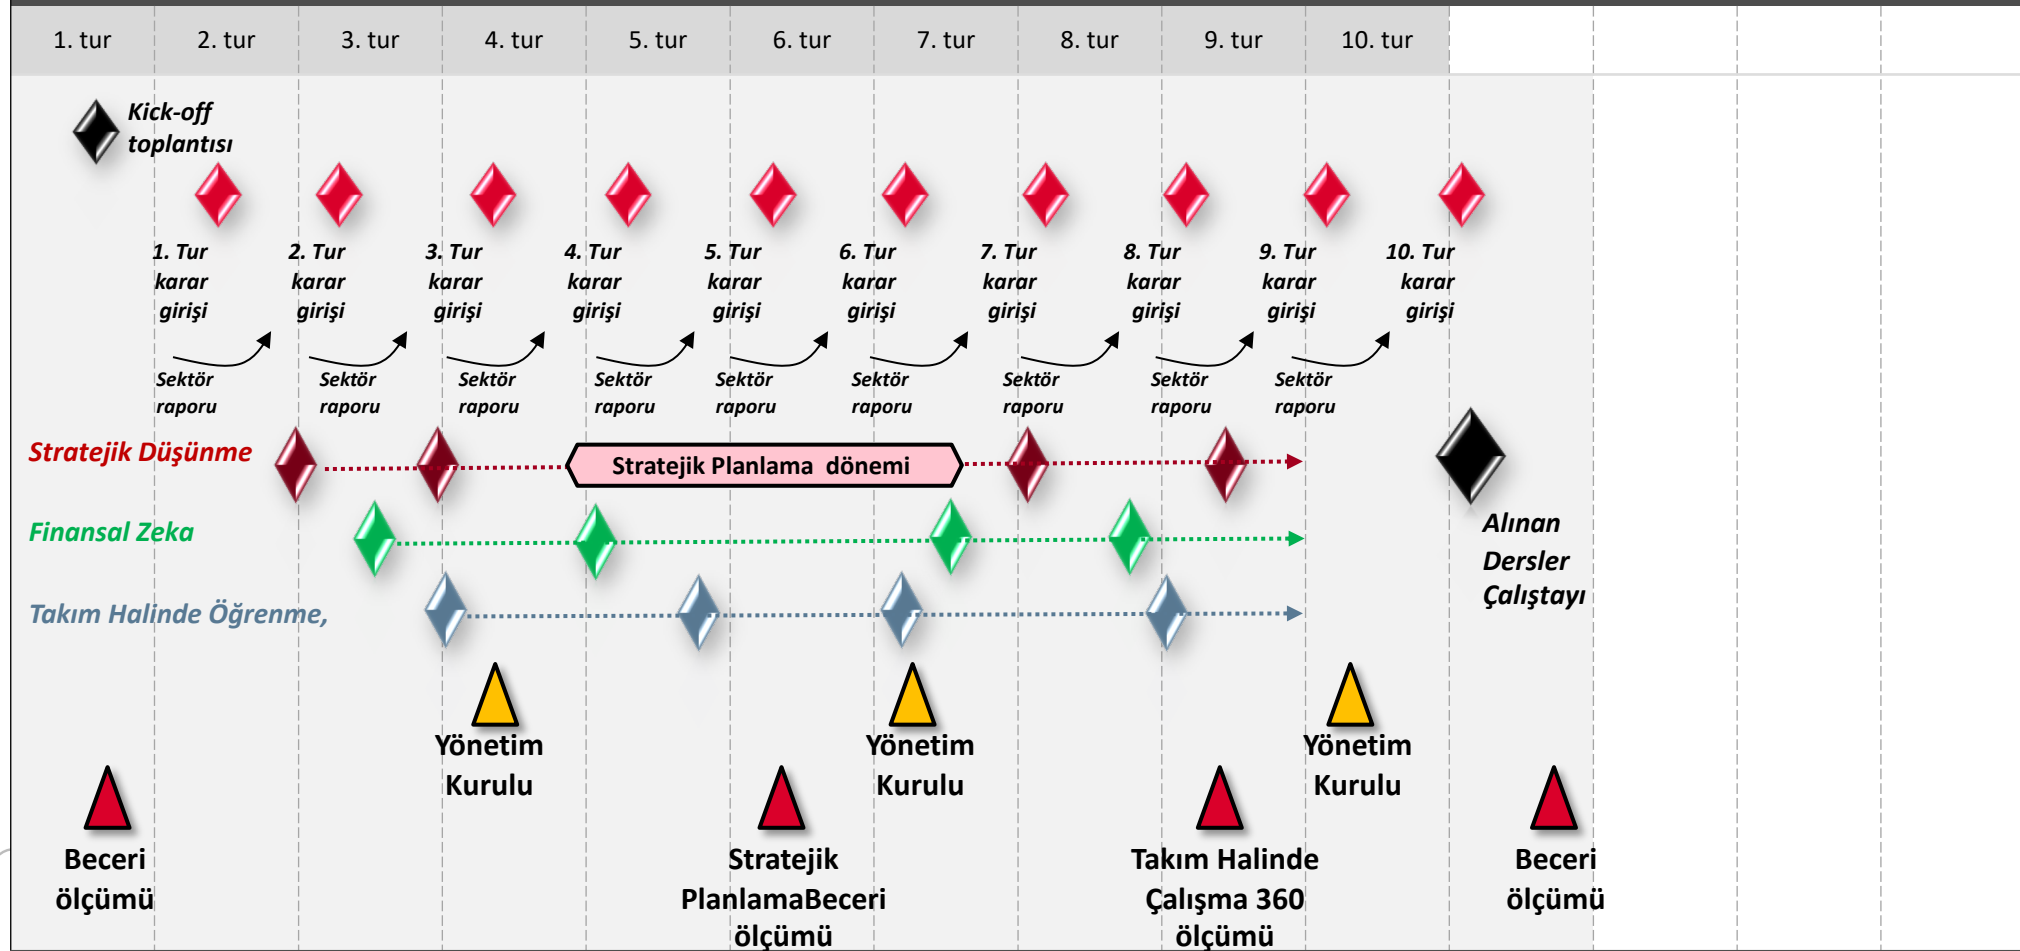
| 1. tur | 2. tur | 3. tur | 4. tur | 5. tur | 6. tur | 7. tur | 8. tur | 9. tur | 10. tur |
|---|---|---|---|---|---|---|---|---|---|

Kick-off toplantısı

1. Tur karar girişi
2. Tur karar girişi
3. Tur karar girişi
4. Tur karar girişi
5. Tur karar girişi
6. Tur karar girişi
7. Tur karar girişi
8. Tur karar girişi
9. Tur karar girişi
10. Tur karar girişi

Sektör raporu
Sektör raporu
Sektör raporu
Sektör raporu
Sektör raporu
Sektör raporu
Sektör raporu
Sektör raporu
Sektör raporu

Stratejik Düşünme
Stratejik Planlama dönemi
Finansal Zeka
Takım Halinde Öğrenme,

Alınan Dersler Çalıştayı

Yönetim Kurulu
Yönetim Kurulu
Yönetim Kurulu

Beceri ölçümü
Stratejik PlanlamaBeceri ölçümü
Takım Halinde Çalışma 360 ölçümü
Beceri ölçümü